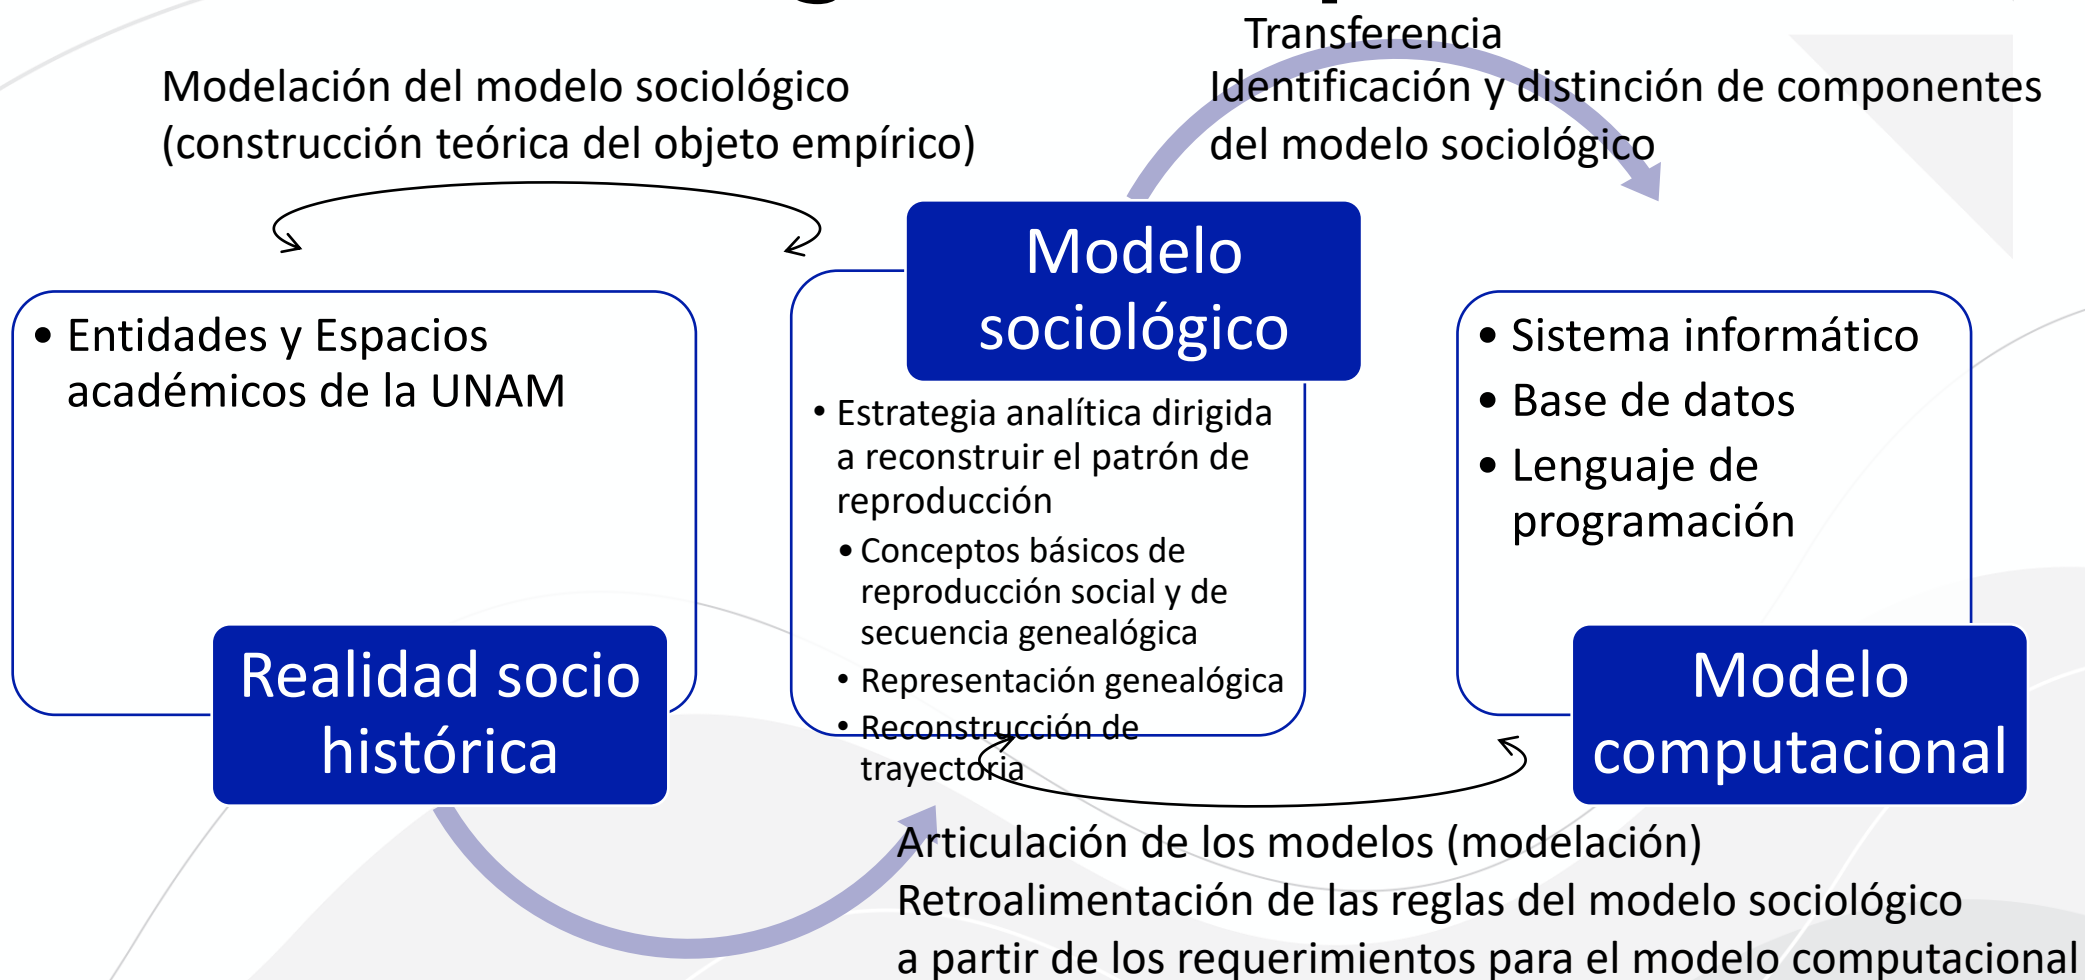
Transferencia
Identificación y distinción de componentes del modelo sociológico

Modelación del modelo sociológico (construcción teórica del objeto empírico)

Modelo sociológico

- Entidades y Espacios académicos de la UNAM

Realidad socio histórica

- Estrategia analítica dirigida a reconstruir el patrón de reproducción
  - Conceptos básicos de reproducción social y de secuencia genealógica
  - Representación genealógica
  - Reconstrucción de trayectoria

- Sistema informático
- Base de datos
- Lenguaje de programación

Modelo computacional

Articulación de los modelos (modelación)
Retroalimentación de las reglas del modelo sociológico a partir de los requerimientos para el modelo computacional